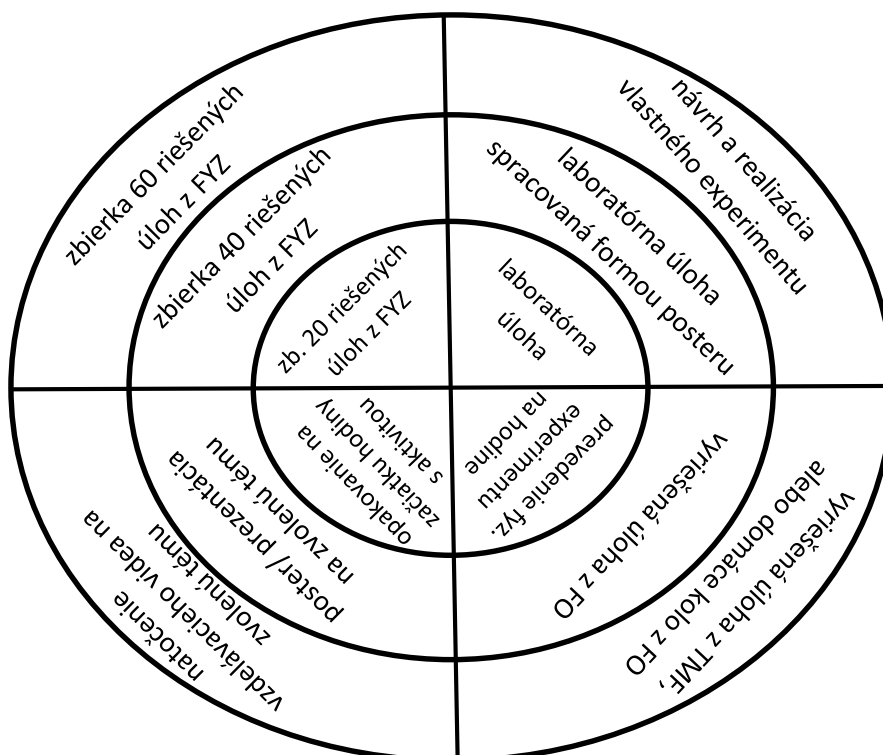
zbierka 60 riešených úloh z FYZ

zbierka 40 riešených úloh z FYZ

zb. 20 riešených úloh z FYZ

návrh a realizácia vlastného experimentu

laboratórna úloha spracovaná formou posteru

laboratórna úloha

natočenie vzdelávacieho videa na zvolenú tému

poster/ prezentácia na zvolenú tému

opakovanie na začiatku hodiny s aktivitou

vyriešená úloha z TMF, alebo domáce kolo z FO

vyriešená úloha z FO

prevedenie fyz. experimentu na hodine